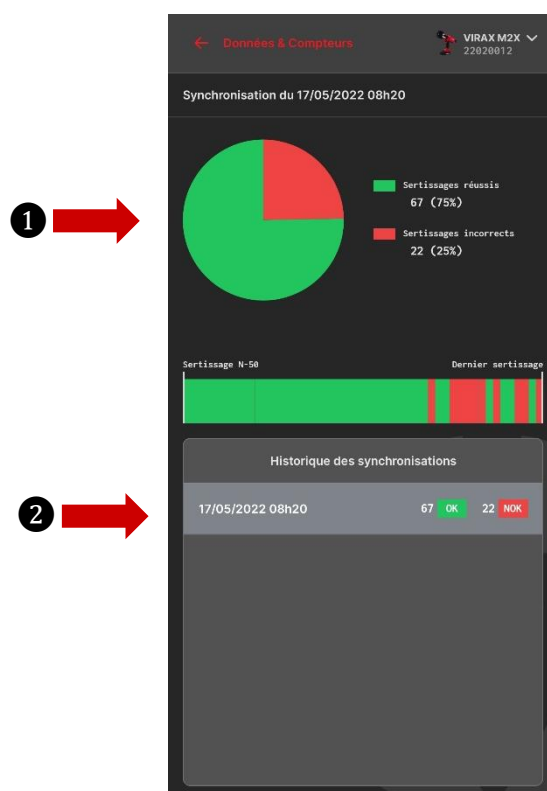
❶

❷

← Données & Compteurs

VIRAX M2X
22020012

Synchronisation du 17/05/2022 08h20

Sertissages réussis
67 (75%)

Sertissages incorrects
22 (25%)

Sertissage N-50

Dernier sertissage

Historique des synchronisations

17/05/2022 08h20

67 OK

22 NOK